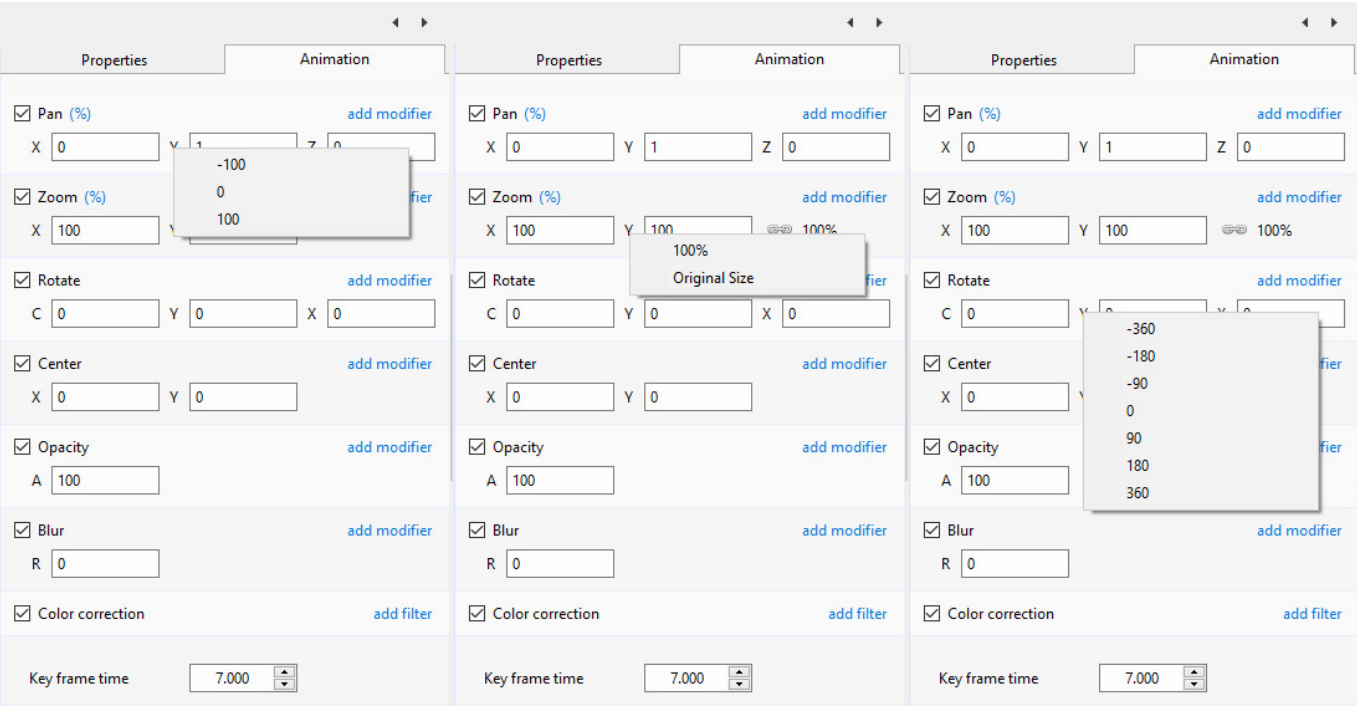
Properties | Animation

Pan (%) add modifier
X 0 Y 1 Z 0
-100
0
100

Zoom (%) add modifier
X 100 Y

Rotate add modifier
C 0 Y 0 X 0

Center add modifier
X 0 Y 0

Opacity add modifier
A 100

Blur add modifier
R 0

Color correction add filter

Key frame time 7.000

Properties | Animation

Pan (%) add modifier
X 0 Y 1 Z 0

Zoom (%) add modifier
X 100 Y 100 100%
100%
Original Size

Rotate add modifier
C 0 Y 0 X 0

Center add modifier
X 0 Y 0

Opacity add modifier
A 100

Blur add modifier
R 0

Color correction add filter

Key frame time 7.000

Properties | Animation

Pan (%) add modifier
X 0 Y 1 Z 0

Zoom (%) add modifier
X 100 Y 100 100%

Rotate add modifier
C 0 Y 0 X 0
-360
-180
-90
0
90
180
360

Center add modifier
X 0

Opacity add modifier
A 100

Blur add modifier
R 0

Color correction add filter

Key frame time 7.000